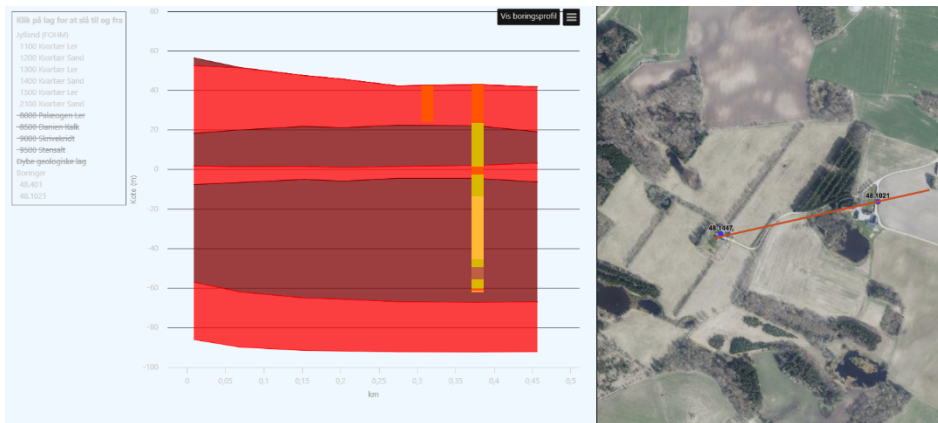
Klik på lag for at slå til og fra
Jylland (FOHM)
1100 Kvartær Ler
1200 Kvartær Sand
1300 Kvartær Ler
1400 Kvartær Sand
1500 Kvartær Ler
2100 Kvartær Sand
8000 Palæogen Ler
8500 Danien Kalk
9000 Skrivekridt
9500 Stensalt
Dybe geologiske lag
Boringer
48.401
48.1021

Vis boringsprofil

80
60
40
20
0
-20
-40
-60
-80
-100
Kote (m)
0
0,05
0,1
0,15
0,2
0,25
0,3
0,35
0,4
0,45
0,5
km

48.1021
48.1467